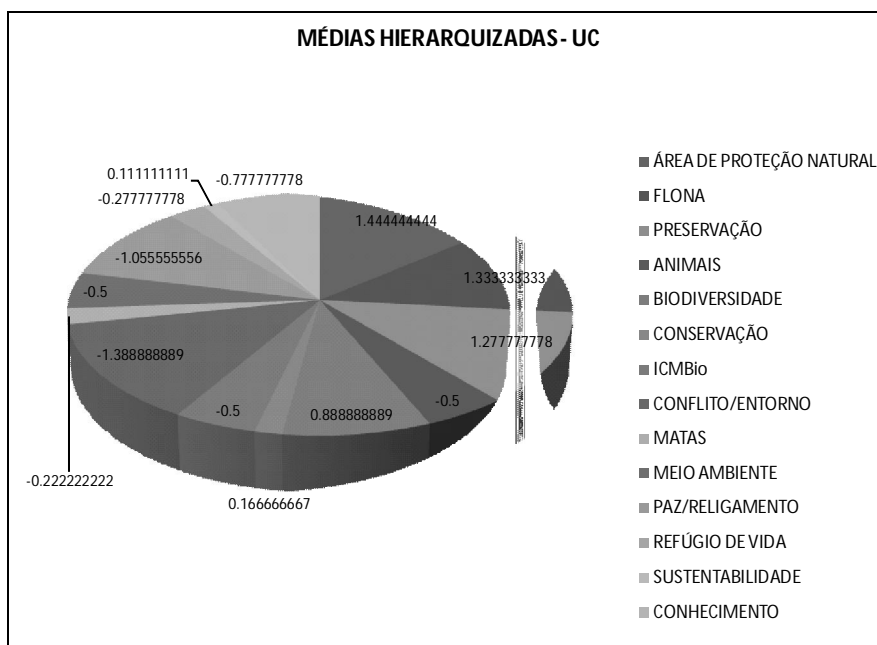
MÉDIAS HIERARQUIZADAS - UC

0.111111111
-0.777777778
-0.277777778
1.444444444
-1.055555556
1.333333333
-0.5
1.277777778
-1.388888889
-0.5
-0.5
0.888888889
-0.222222222
0.166666667

ÁREA DE PROTEÇÃO NATURAL
FLONA
PRESERVAÇÃO
ANIMAIS
BIODIVERSIDADE
CONSERVAÇÃO
ICMBio
CONFLITO/ENTORNO
MATAS
MEIO AMBIENTE
PAZ/RELIGAMENTO
REFÚGIO DE VIDA
SUSTENTABILIDADE
CONHECIMENTO